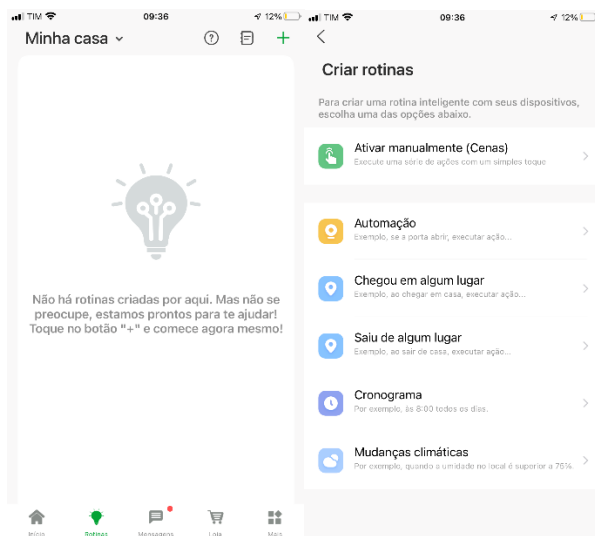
TIM 09:36 12%

Minha casa

Não há rotinas criadas por aqui. Mas não se preocupe, estamos prontos para te ajudar! Toque no botão "+" e comece agora mesmo!

Início Rotinas Mensagens Loja Mais

TIM 09:36 12%

Criar rotinas

Para criar uma rotina inteligente com seus dispositivos, escolha uma das opções abaixo.

Ativar manualmente (Cenas)
Execute uma série de ações com um simples toque

Automação
Exemplo, se a porta abrir, executar ação...

Chegou em algum lugar
Exemplo, ao chegar em casa, executar ação...

Saiu de algum lugar
Exemplo, ao sair de casa, executar ação...

Cronograma
Por exemplo, às 8:00 todos os dias.

Mudanças climáticas
Por exemplo, quando a umidade no local é superior a 76%.